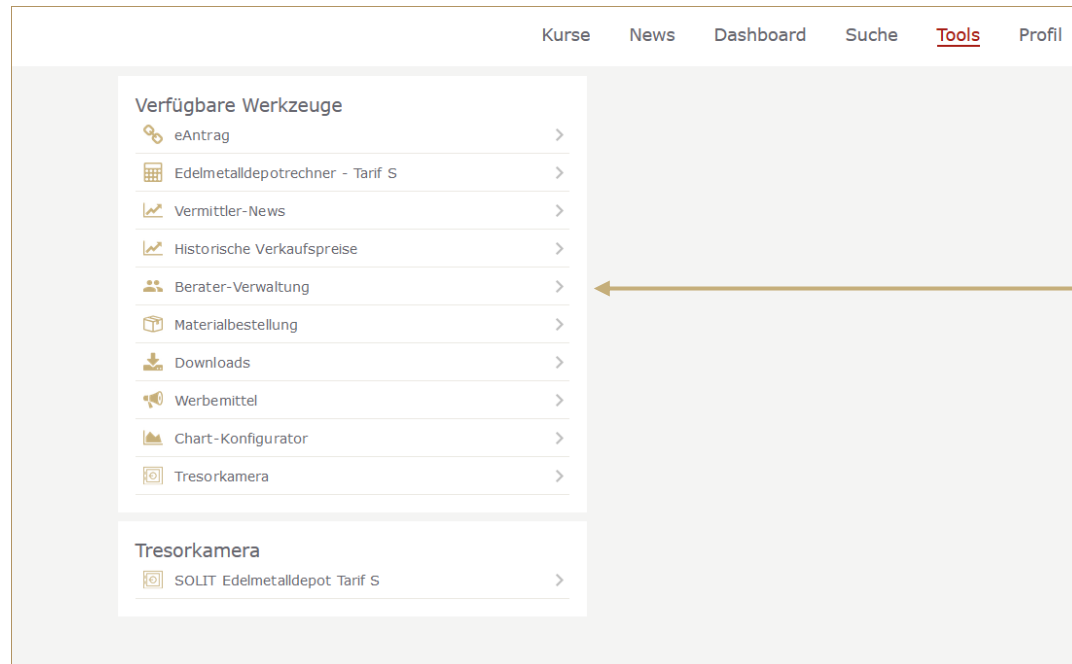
Kurse News Dashboard Suche Tools Profil

Verfügbare Werkzeuge

eAntrag

Edelmetalldepotrechner - Tarif S

Vermittler-News

Historische Verkaufspreise

Berater-Verwaltung

Materialbestellung

Downloads

Werbemittel

Chart-Konfigurator

Tresorkamera

Tresorkamera

SOLIT Edelmetalldepot Tarif S